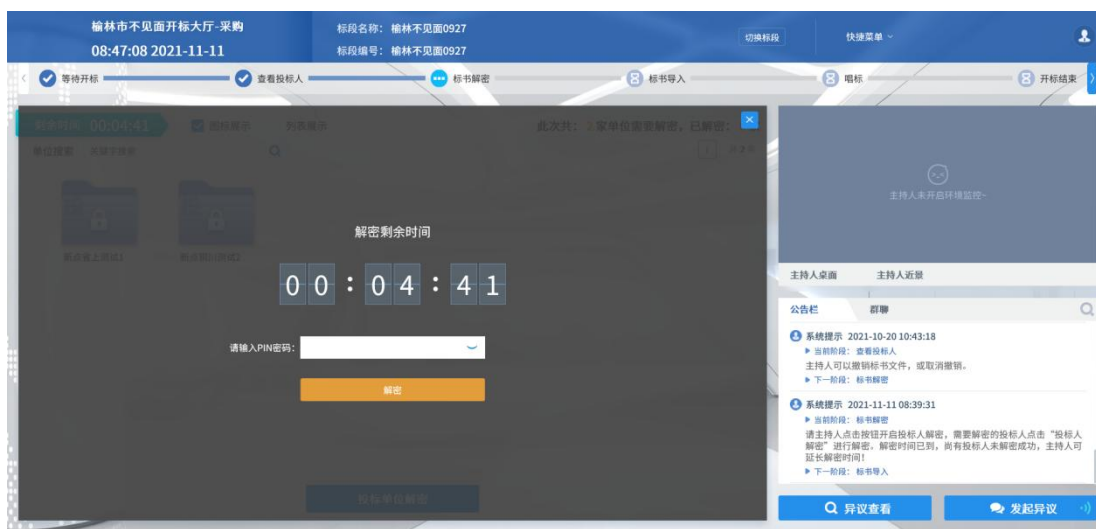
榆林市不见面开标大厅-采购
08:47:08 2021-11-11

标段名称：榆林不见面0927
标段编号：榆林不见面0927

切换标段
快捷菜单

等待开标
查看投标人
标书解密
标书导入
唱标
开标结束

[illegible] 00:04:41
此次共：2家单位需要解密，已解密：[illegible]

解密剩余时间

00 : 04 : 41

请输入PIN密码：

解密

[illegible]

主持人未开启环境监控~

主持人桌面
主持人近景

公告栏
群聊

系统提示 2021-10-20 10:43:18
▶ 当前阶段：查看投标人
主持人可以撤销标书文件，或取消撤销。
▶ 下一阶段：标书解密

系统提示 2021-11-11 08:39:31
▶ 当前阶段：标书解密
请主持人点击按钮开启投标人解密，需要解密的投标人点击“投标人解密”进行解密。解密时间已到，尚有投标人未解密成功，主持人可延长解密时间！
▶ 下一阶段：标书导入

异议查看
发起异议